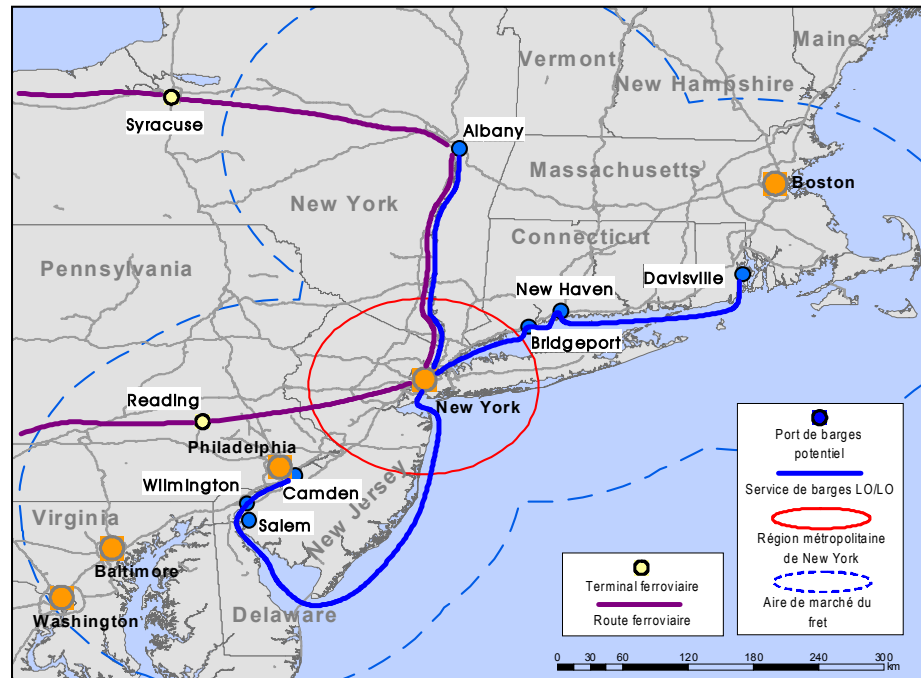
Maine
Vermont
New Hampshire
Syracuse
Albany
Massachusetts
Boston
New York
Connecticut
Pennsylvania
Davisville
New Haven
Bridgeport
New York
Reading
Philadelphia
Wilmington
Camden
Salem
New Jersey
Virginia
Baltimore
Washington
Delaware

Port de barges potentiel
Service de barges LO/LO
Région métropolitaine de New York
Aire de marché du fret

Terminal ferroviaire
Route ferroviaire

0 30 60 120 180 240 300 km